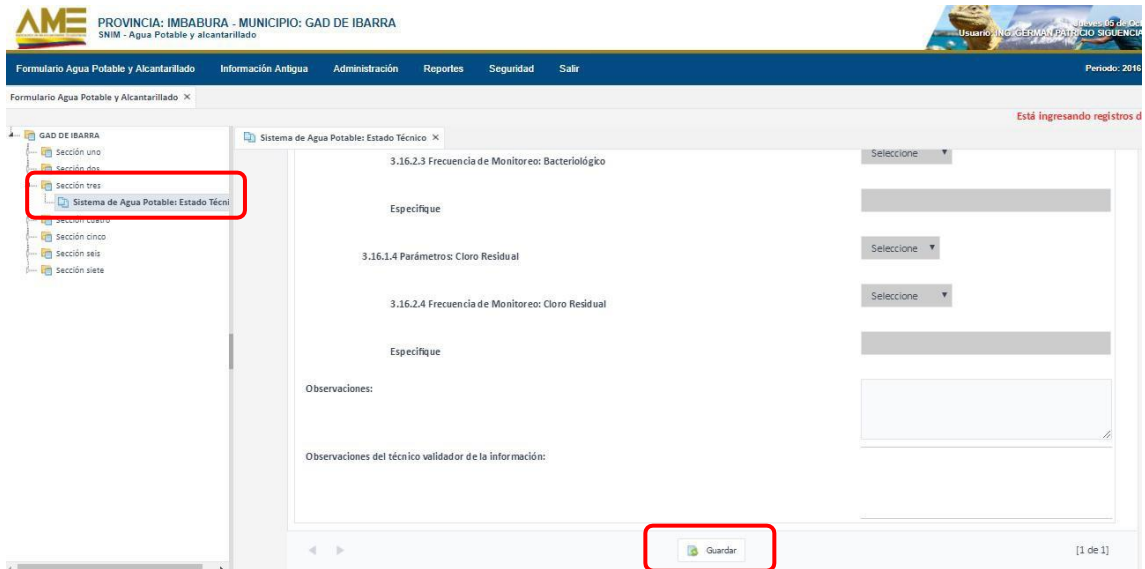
AME

PROVINCIA: IMBABURA - MUNICIPIO: GAD DE IBARRA
SNIM - Agua Potable y alcantarillado

Jueves 06 de Oc
Usuario: ING. GERMAN PATRICIO SIGUENCIA

Formulario Agua Potable y Alcantarillado | Información Antigua | Administración | Reportes | Seguridad | Salir

Periodo: 2016

Formulario Agua Potable y Alcantarillado ×

Está ingresando registros d

GAD DE IBARRA
Sección uno
Sección dos
Sección tres
Sistema de Agua Potable: Estado Técni
Sección cuatro
Sección cinco
Sección seis
Sección siete

Sistema de Agua Potable: Estado Técnico ×

3.16.2.3 Frecuencia de Monitoreo: Bacteriológico
Seleccione

Especifique

3.16.1.4 Parámetros: Cloro Residual
Seleccione

3.16.2.4 Frecuencia de Monitoreo: Cloro Residual
Seleccione

Especifique

Observaciones:

Observaciones del técnico validador de la información:

Guardar

[1 de 1]